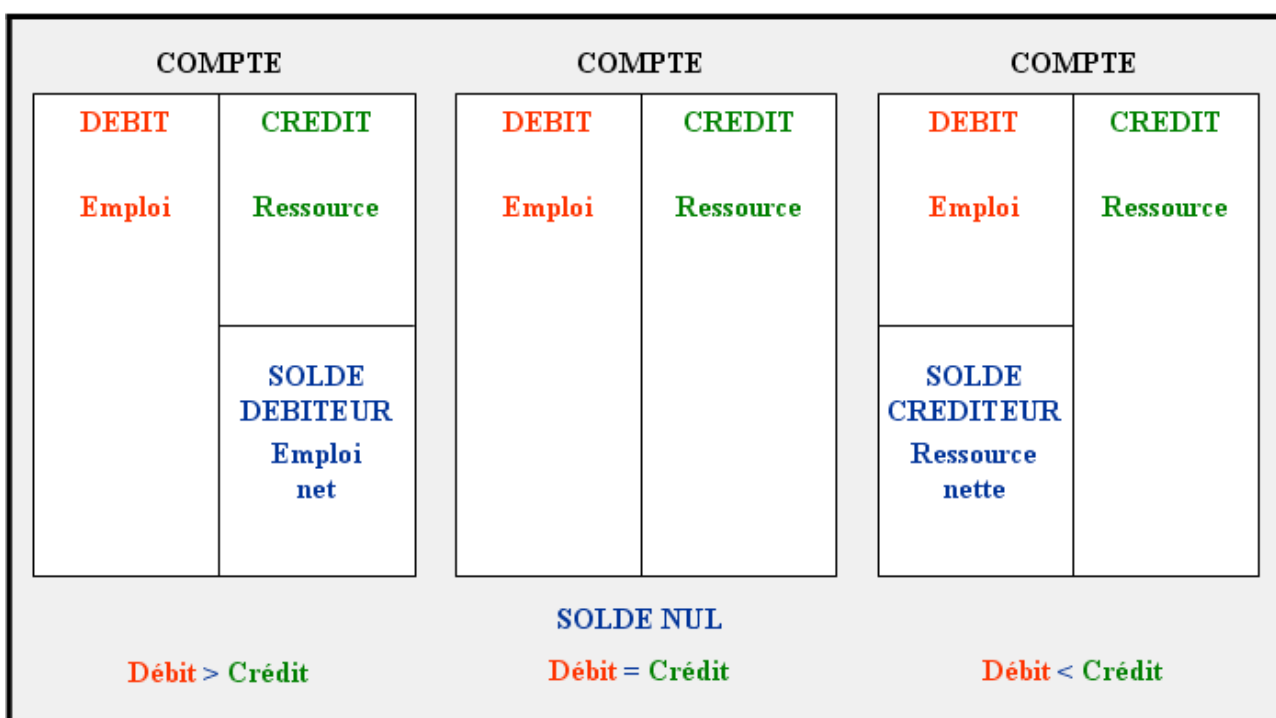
COMPTE

| DEBIT Emploi | CREDIT Ressource |
|---|---|
| | SOLDE DEBITEUR Emploi net |

COMPTE

| DEBIT Emploi | CREDIT Ressource |
|---|---|

COMPTE

| DEBIT Emploi | CREDIT Ressource |
|---|---|
| SOLDE CREDITEUR Ressource nette | |

SOLDE NUL

Débit > Crédit

Débit = Crédit

Débit < Crédit